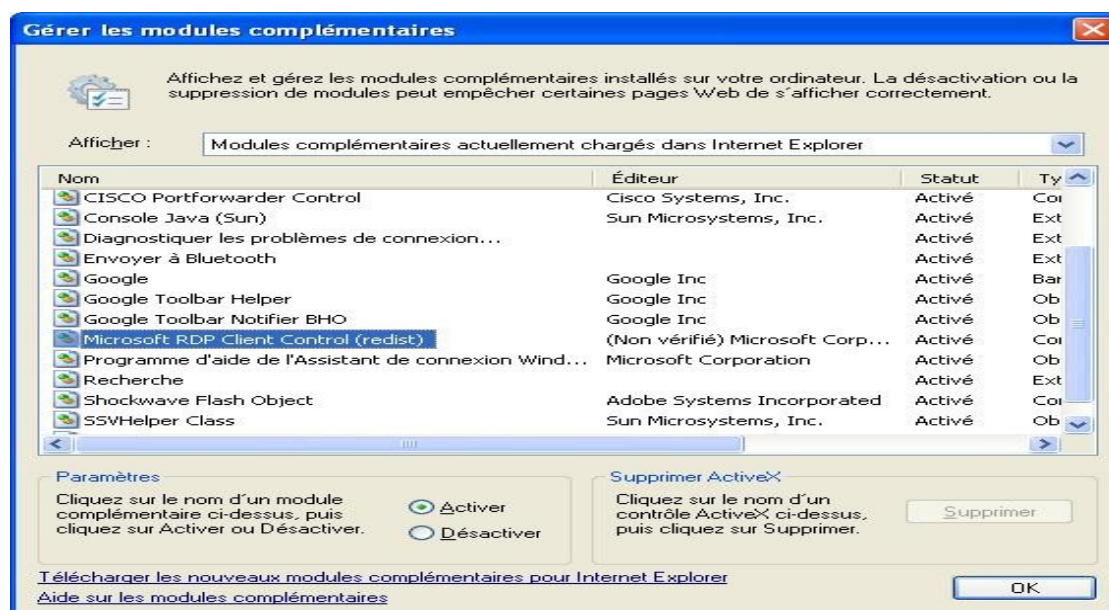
Gérer les modules complémentaires

Affichez et gérez les modules complémentaires installés sur votre ordinateur. La désactivation ou la suppression de modules peut empêcher certaines pages Web de s'afficher correctement.

Afficher : Modules complémentaires actuellement chargés dans Internet Explorer

| Nom | Éditeur | Statut | Ty |
|---|---|---|---|
| CISCO Portforwarder Control | Cisco Systems, Inc. | Activé | Coı |
| Console Java (Sun) | Sun Microsystems, Inc. | Activé | Ext |
| Diagnostiquer les problèmes de connexion... | | Activé | Ext |
| Envoyer à Bluetooth | | Activé | Ext |
| Google | Google Inc | Activé | Bar |
| Google Toolbar Helper | Google Inc | Activé | Ob |
| Google Toolbar Notifier BHO | Google Inc | Activé | Ob |
| Microsoft RDP Client Control (redist) | (Non vérifié) Microsoft Corp... | Activé | Coı |
| Programme d'aide de l'Assistant de connexion Wind... | Microsoft Corporation | Activé | Ob |
| Recherche | | Activé | Ext |
| Shockwave Flash Object | Adobe Systems Incorporated | Activé | Coı |
| SSVHelper Class | Sun Microsystems, Inc. | Activé | Ob |

Paramètres
Cliquez sur le nom d'un module complémentaire ci-dessus, puis cliquez sur Activer ou Désactiver.
Activer
Désactiver

Supprimer ActiveX
Cliquez sur le nom d'un contrôle ActiveX ci-dessus, puis cliquez sur Supprimer.
Supprimer

Télécharger les nouveaux modules complémentaires pour Internet Explorer
Aide sur les modules complémentaires
OK